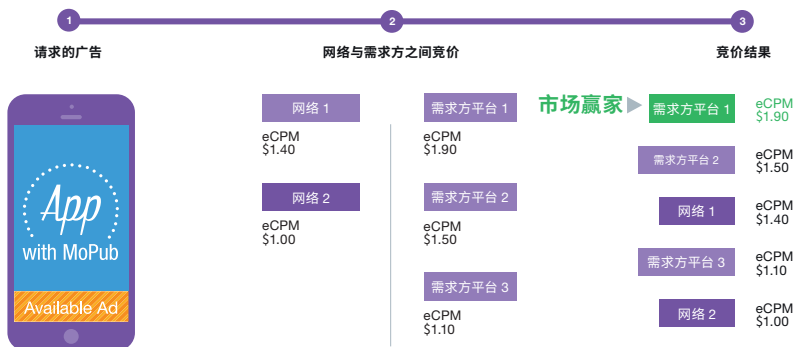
1
请求的广告

2
网络与需求方之间竞价

3
竞价结果

App
with MoPub
Available Ad

网络 1
eCPM
$1.40

网络 2
eCPM
$1.00

需求方平台 1
eCPM
$1.90

需求方平台 2
eCPM
$1.50

需求方平台 3
eCPM
$1.10

市场赢家

需求方平台 1
eCPM
$1.90

需求方平台 2
eCPM
$1.50

网络 1
eCPM
$1.40

需求方平台 3
eCPM
$1.10

网络 2
eCPM
$1.00